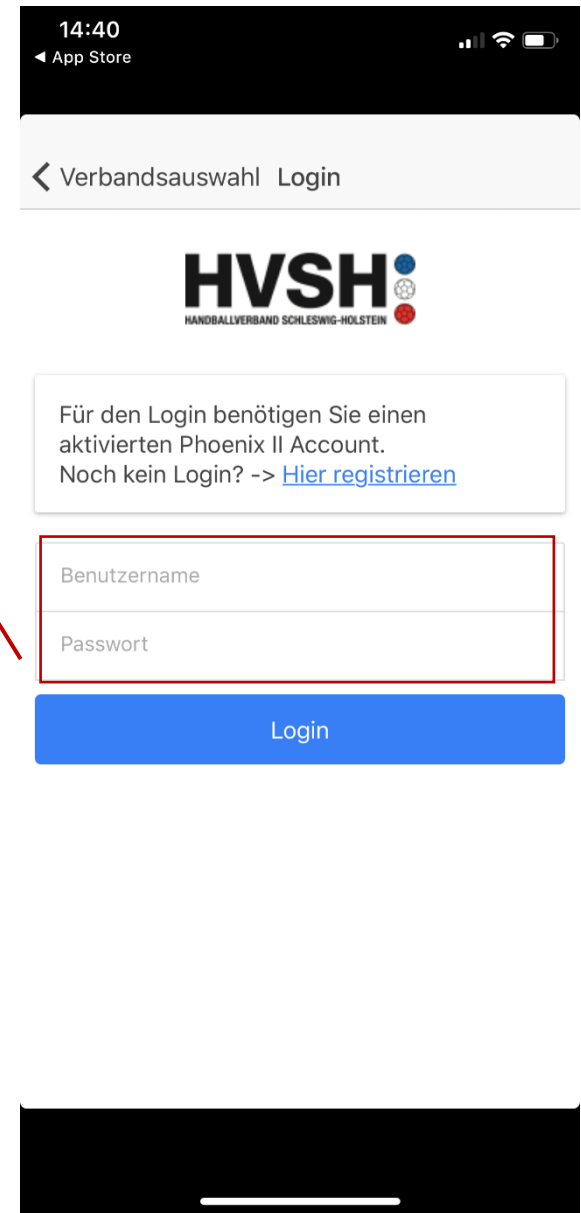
14:40
◀ App Store

Verbandsauswahl Login

HVSH
HANDBALLVERBAND SCHLESWIG-HOLSTEIN

Für den Login benötigen Sie einen aktivierten Phoenix II Account.
Noch kein Login? -> Hier registrieren

Benutzername

Passwort

Login